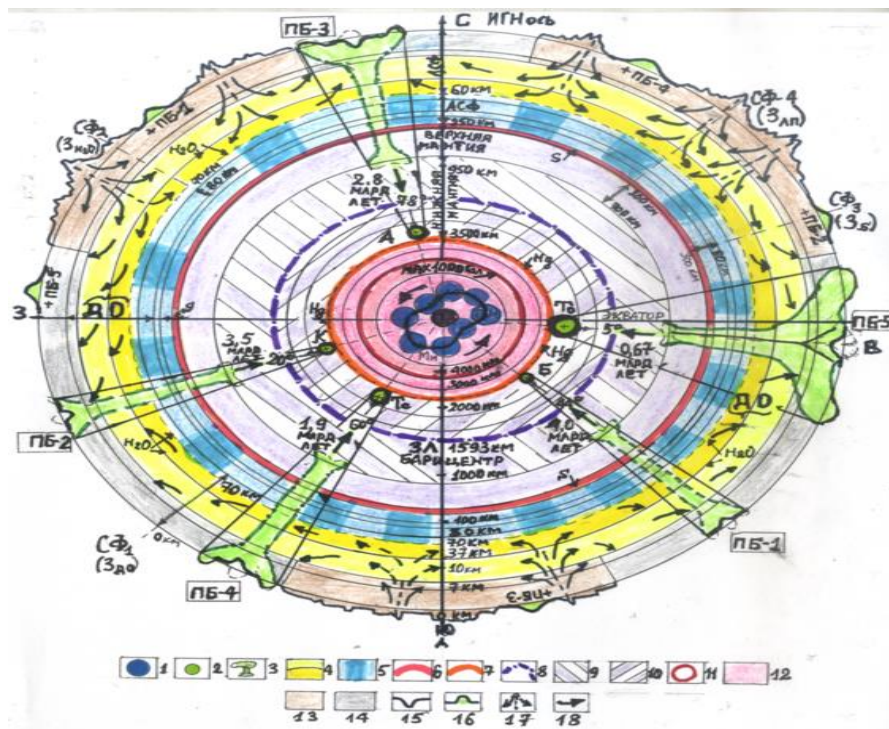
ПБ-3
С ИГН ось
60 км
АСФ
250 км
ВЕРХНЯЯ МАНТИЯ
650 км
НИЖНЯЯ МАНТИЯ
+ПБ-4
Ф4 (3лп)
+ПБ-1
Ф2 (3нд)
$H_2O$
70 км
80 км
2,8 МАРД ЛЕТ
78°
А
3500 км
Ф3 (3s)
+ПБ-2
+ПБ-5
З
ДО
МАХ 1000 км
Т0
ЭКВАТОР
5°
ПБ-5
В
3,5 МАРД ЛЕТ
20°
К
0,67 МАРД ЛЕТ
Т2
Б
4000 км
3000 км
2000 км
ДО
ПБ-2
1,9 МАРД ЛЕТ
60°
ЗЛ 1593 км БАРИЦЕНТР
1000 км
4,0 МАРД ЛЕТ
$H_2O$
70 км
100 км
50 км
40 км
37 км
10 км
7 км
0 км
Ф1 (3до)
ПБ-1
ПБ-4
+ПБ-3
Ю
1 2 3 4 5 6 7 8 9 10 11 12
13 14 15 16 17 18